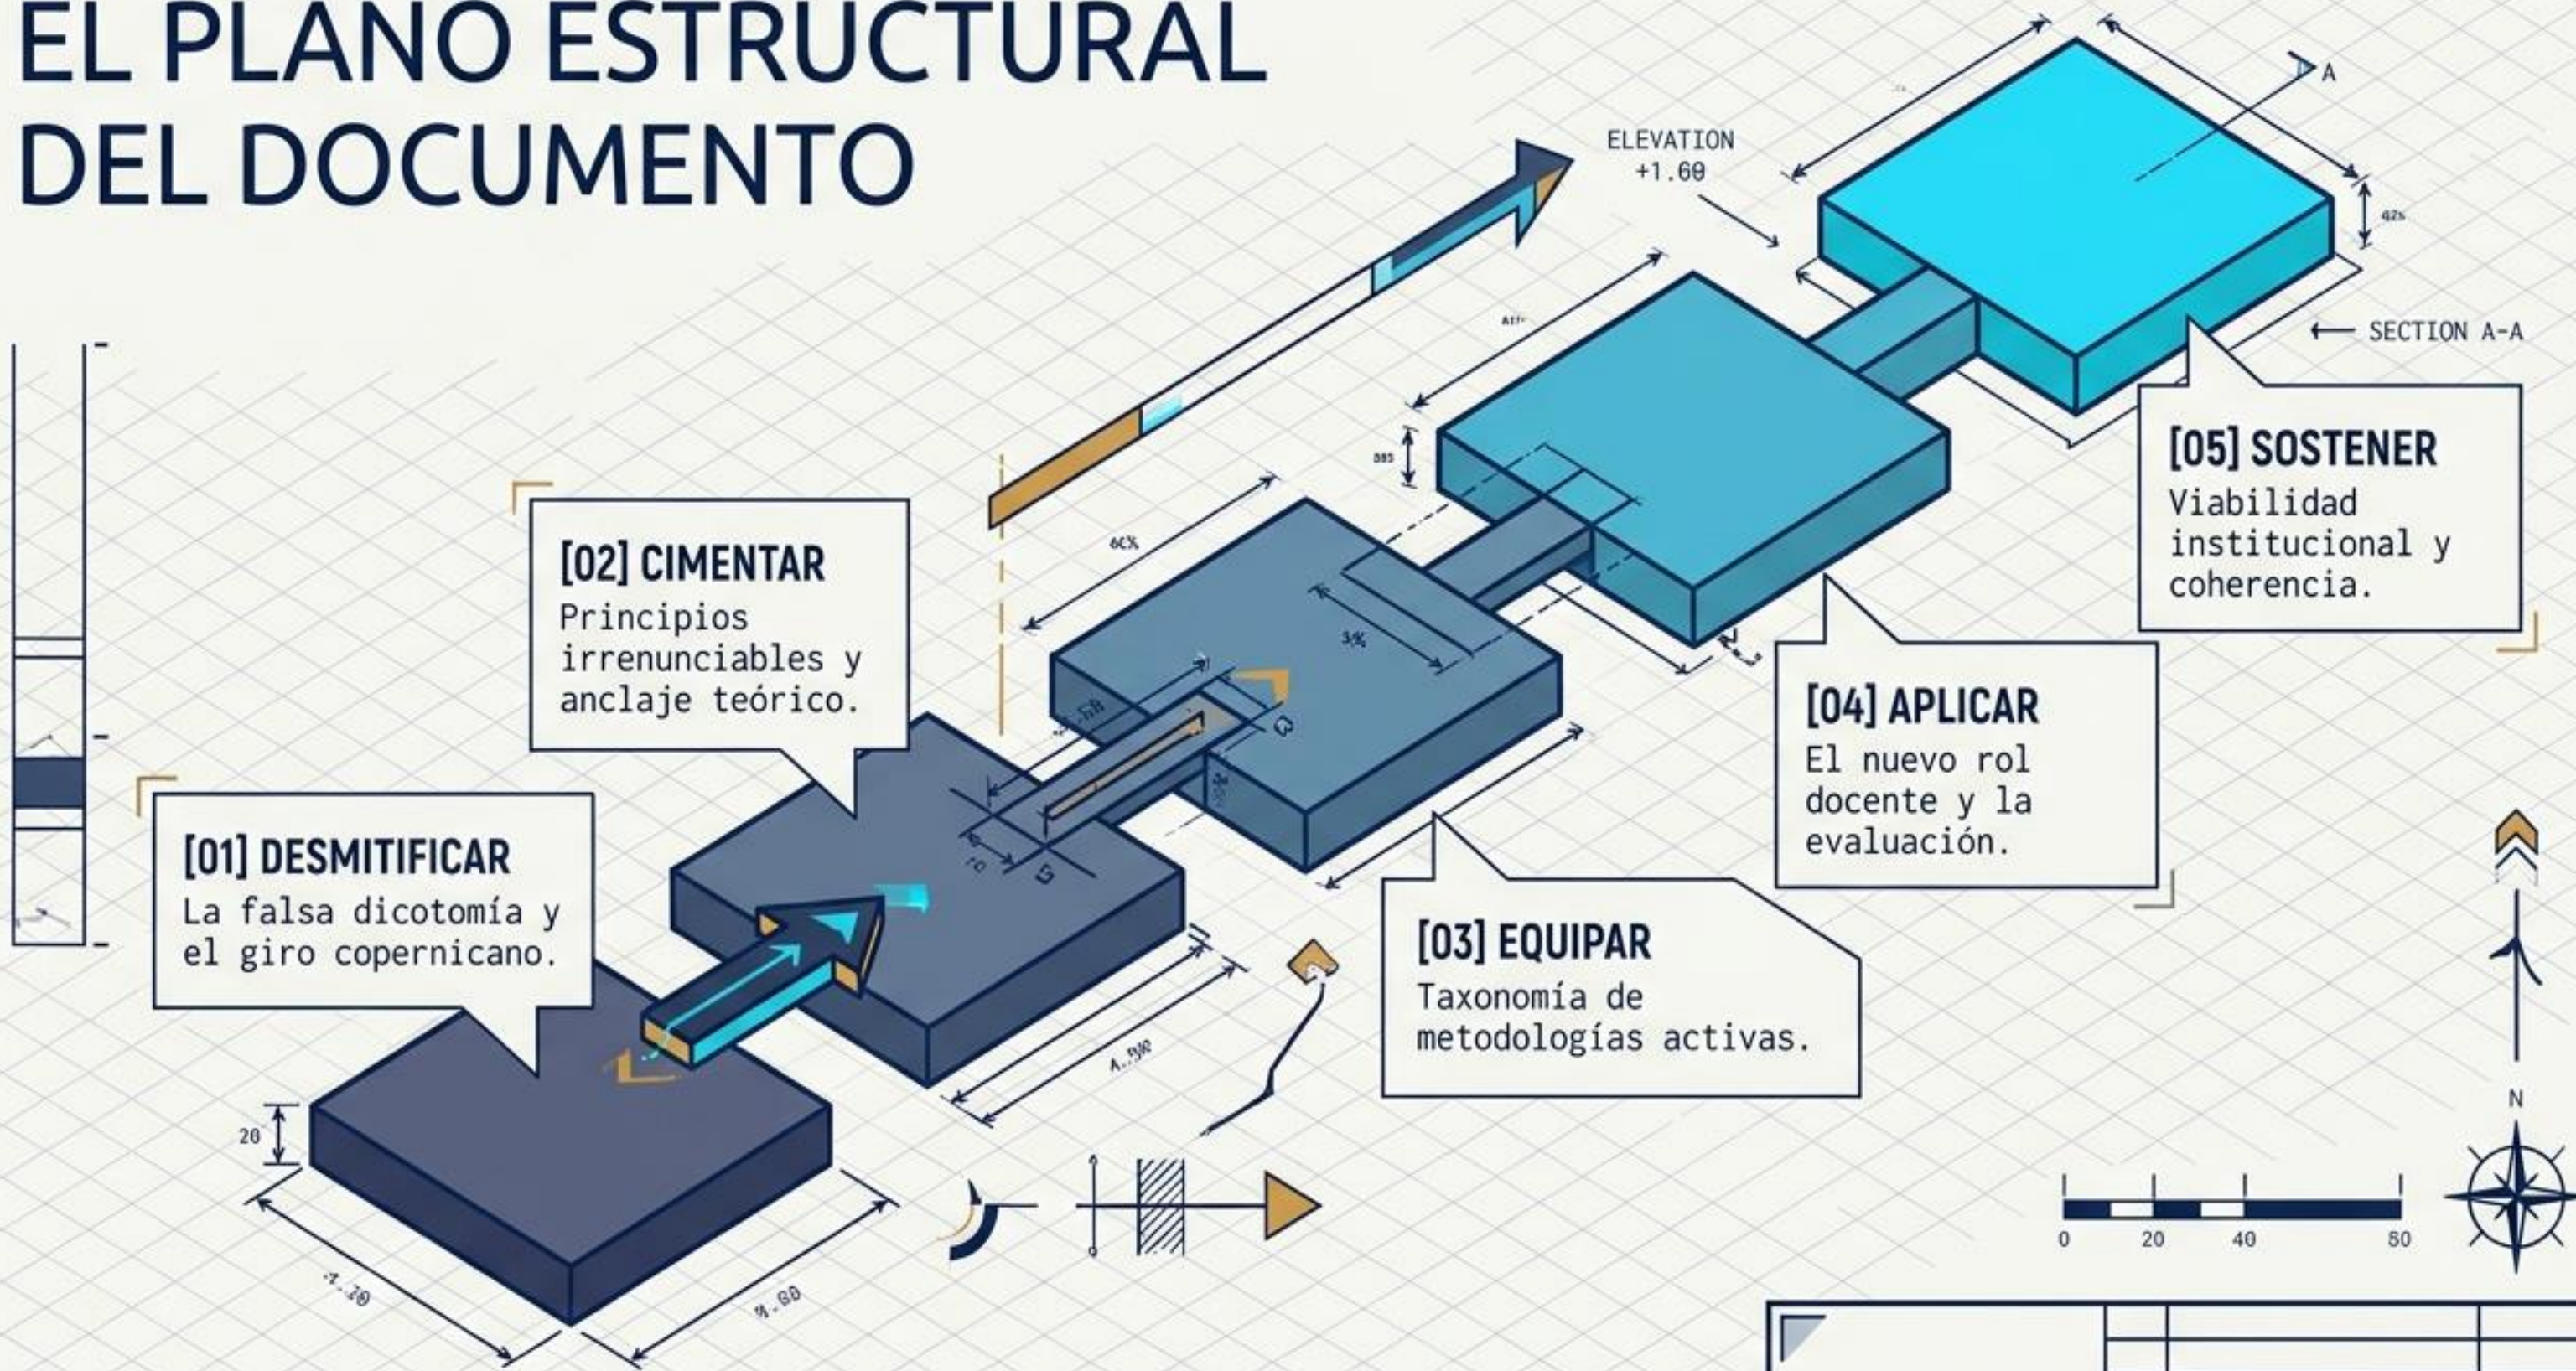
EL PLANO ESTRUCTURAL DEL DOCUMENTO

ELEVATION +1.60

A

SECTION A-A

[05] SOSTENER
Viabilidad institucional y coherencia.

[02] CIMENTAR
Principios irrenunciables y anclaje teórico.

[04] APLICAR
El nuevo rol docente y la evaluación.

[01] DESMITIFICAR
La falsa dicotomía y el giro copernicano.

[03] EQUIPAR
Taxonomía de metodologías activas.

20

N

0 20 40 80